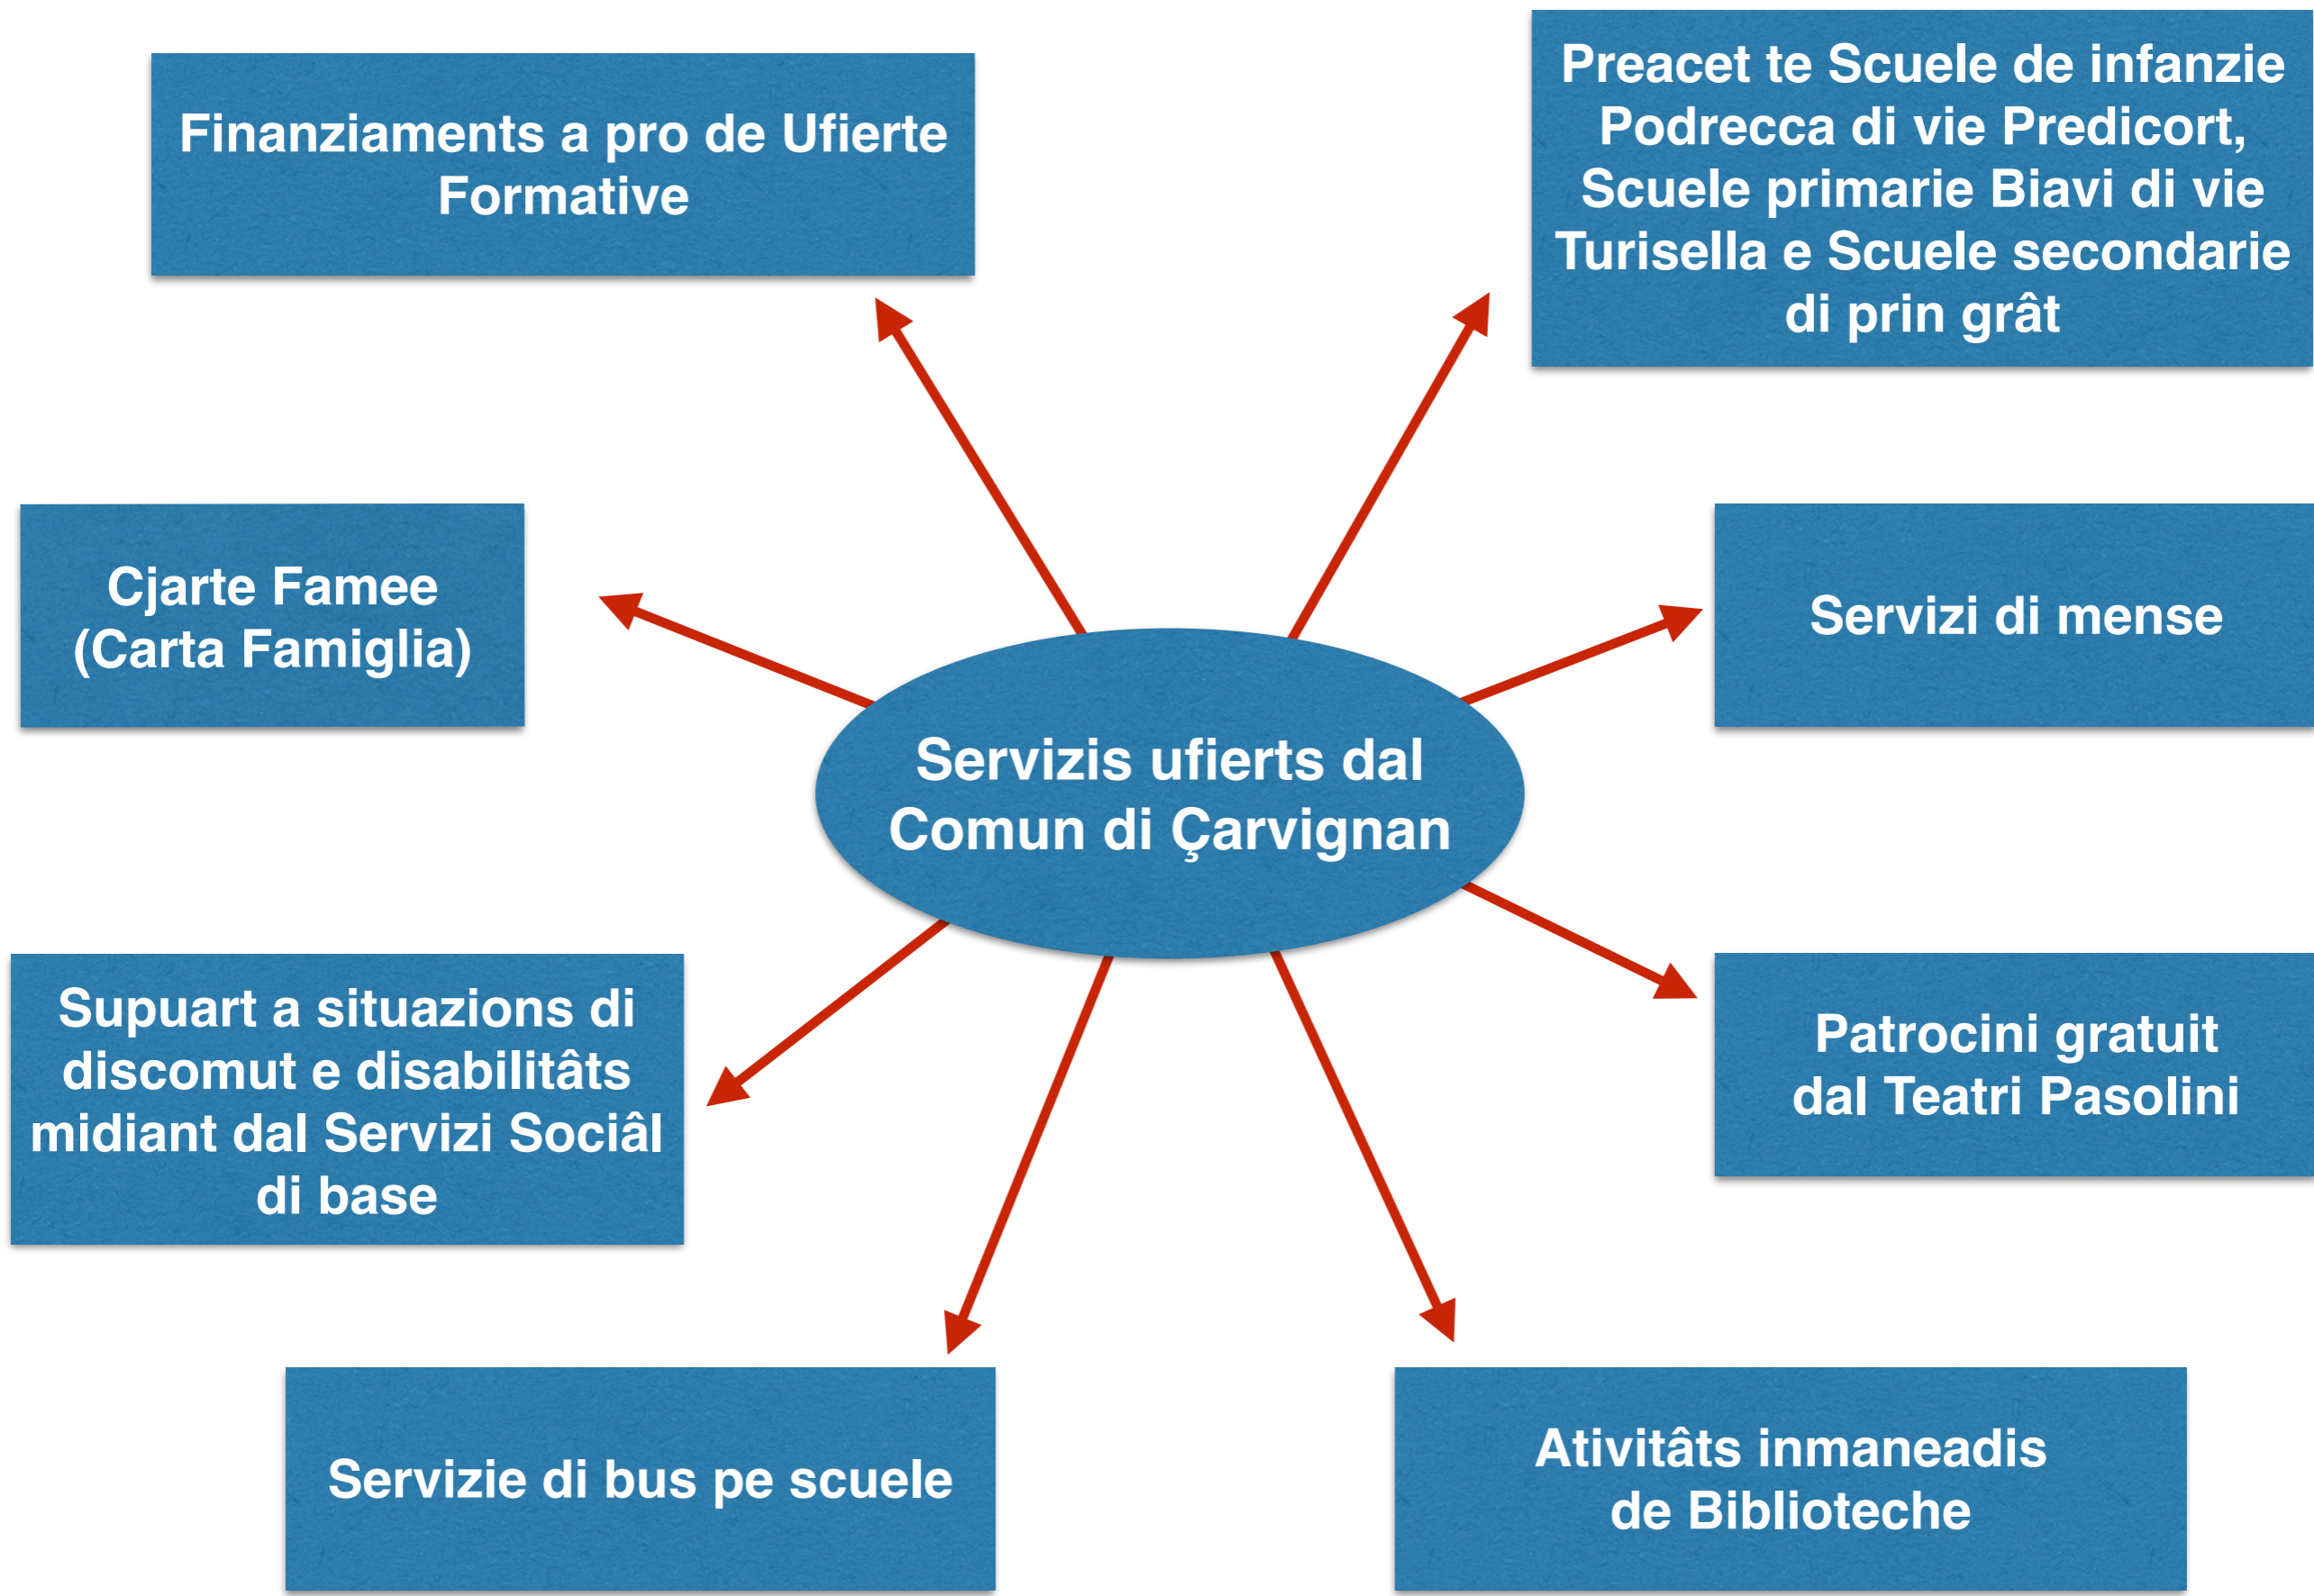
Finanziaments a pro de Ufierte Formative

Preacet te Scuele de infanzie Podrecca di vie Predicort, Scuele primarie Biavi di vie Turisella e Scuele secondarie di prin grât

Cjarte Famee (Carta Famiglia)

Servizi di mense

Servizis ufierts dal Comun di Çarvignan

Supuart a situazions di discomut e disabilitâts midiant dal Servizi Sociâl di base

Patrocini gratuit dal Teatri Pasolini

Servizie di bus pe scuele

Ativitâts inmaneadis de Biblioteche